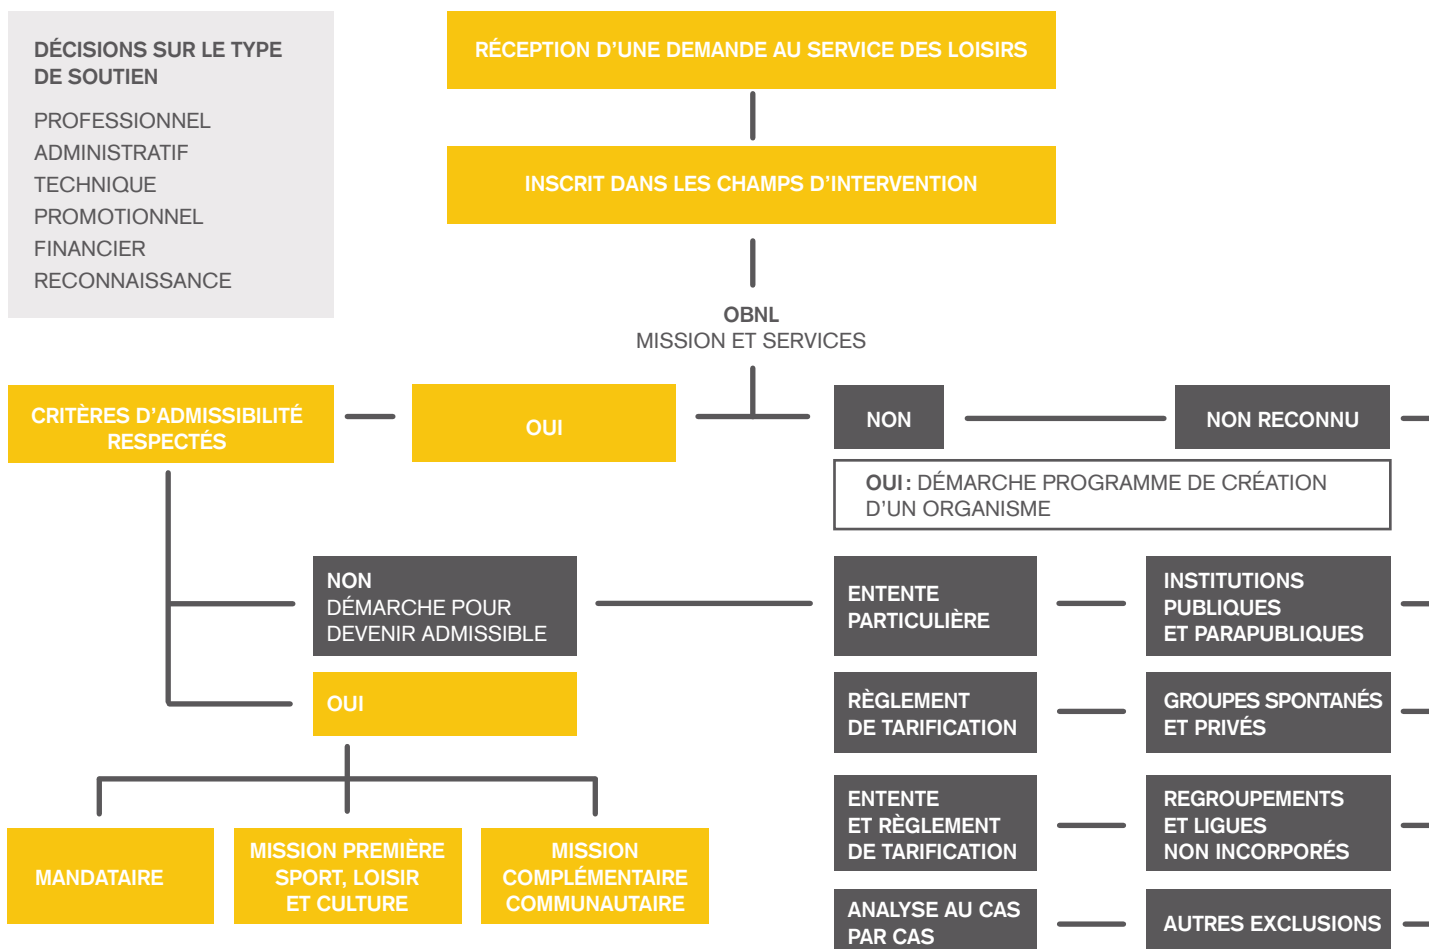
DÉCISIONS SUR LE TYPE DE SOUTIEN

PROFESSIONNEL
ADMINISTRATIF
TECHNIQUE
PROMOTIONNEL
FINANCIER
RECONNAISSANCE

RÉCEPTION D'UNE DEMANDE AU SERVICE DES LOISIRS

INSCRIT DANS LES CHAMPS D'INTERVENTION

OBNL
MISSION ET SERVICES

CRITÈRES D'ADMISSIBILITÉ RESPECTÉS

OUI

NON

NON RECONNU

OUI : DÉMARCHE PROGRAMME DE CRÉATION D'UN ORGANISME

NON
DÉMARCHE POUR DEVENIR ADMISSIBLE

ENTENTE PARTICULIÈRE

INSTITUTIONS PUBLIQUES ET PARAPUBLIQUES

OUI

RÈGLEMENT DE TARIFICATION

GROUPES SPONTANÉS ET PRIVÉS

ENTENTE ET RÈGLEMENT DE TARIFICATION

REGROUPEMENTS ET LIGUES NON INCORPORÉS

MANDATAIRE

MISSION PREMIÈRE SPORT, LOISIR ET CULTURE

MISSION COMPLÉMENTAIRE COMMUNAUTAIRE

ANALYSE AU CAS PAR CAS

AUTRES EXCLUSIONS